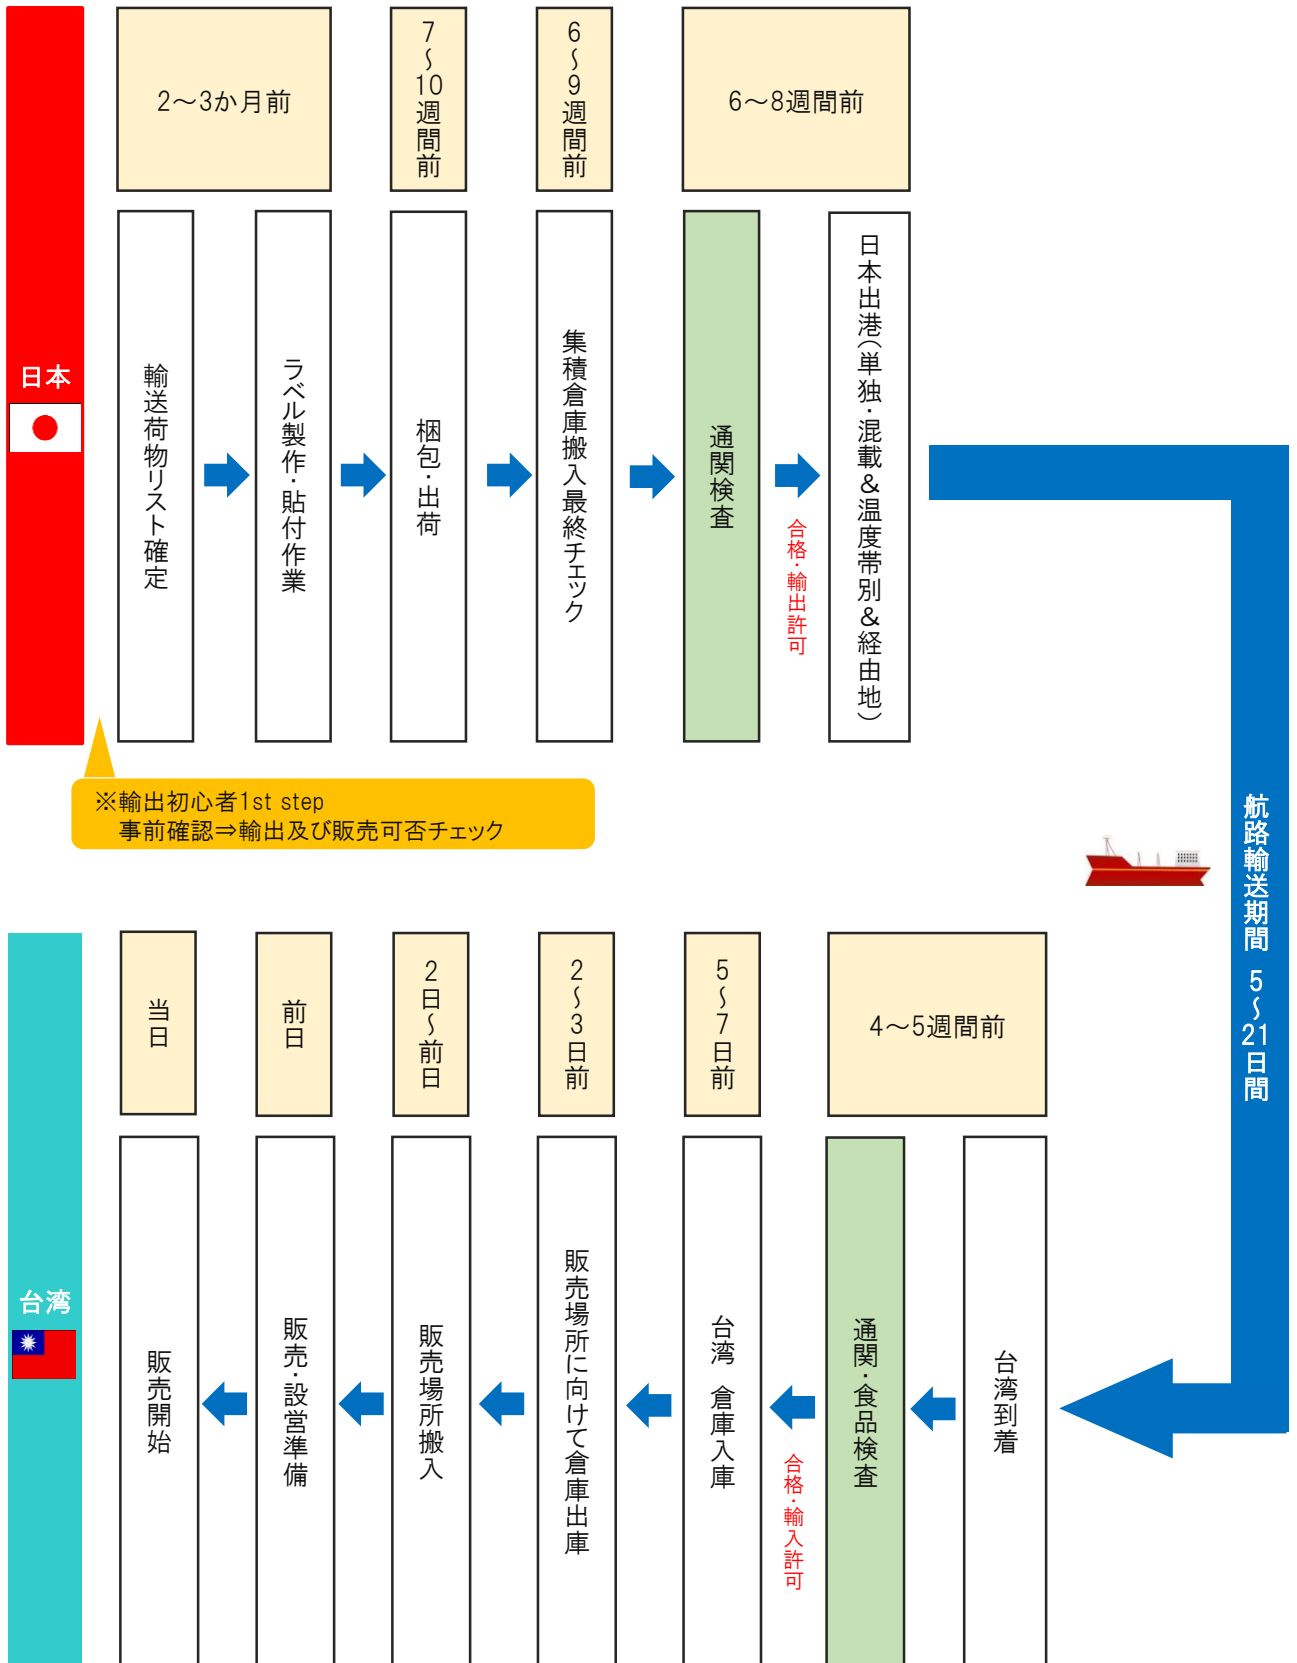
日本

2〜3か月前

輸送荷物リスト確定

ラベル製作・貼付作業

7〜10週間前

梱包・出荷

6〜9週間前

集積倉庫搬入最終チェック

6〜8週間前

通関検査

合格・輸出許可

日本出港(単独・混載&温度帯別&経由地)

※輸出初心者1st step
事前確認⇒輸出及び販売可否チェック

航路輸送期間 5〜21日間

台湾

当日

販売開始

前日

販売・設営準備

2日〜前日

販売場所搬入

2〜3日前

販売場所に向けて倉庫出庫

5〜7日前

台湾 倉庫入庫

合格・輸入許可

4〜5週間前

通関・食品検査

台湾到着